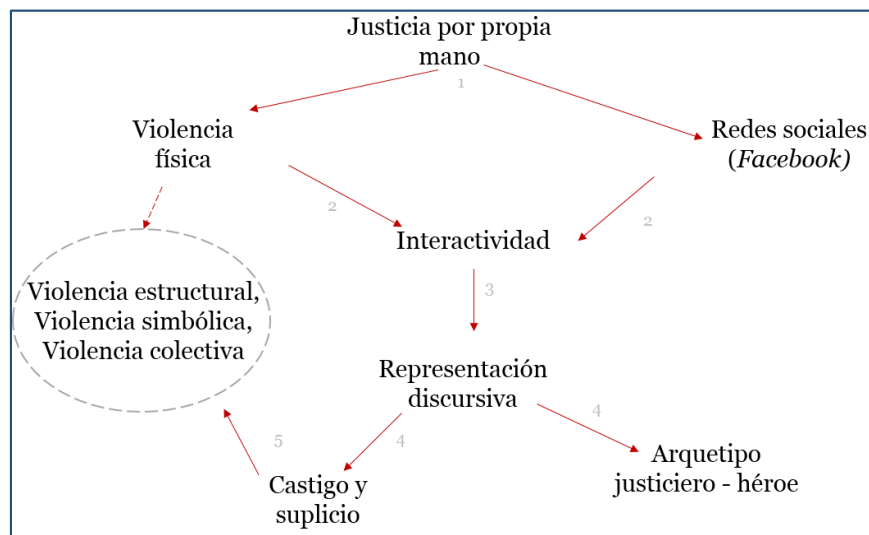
Justicia por propia mano

1

Violencia física

Redes sociales (*Facebook*)

2

2

Interactividad

Violencia estructural, Violencia simbólica, Violencia colectiva

3

Representación discursiva

4

4

5

Castigo y suplicio

Arquetipo justiciero - héroe